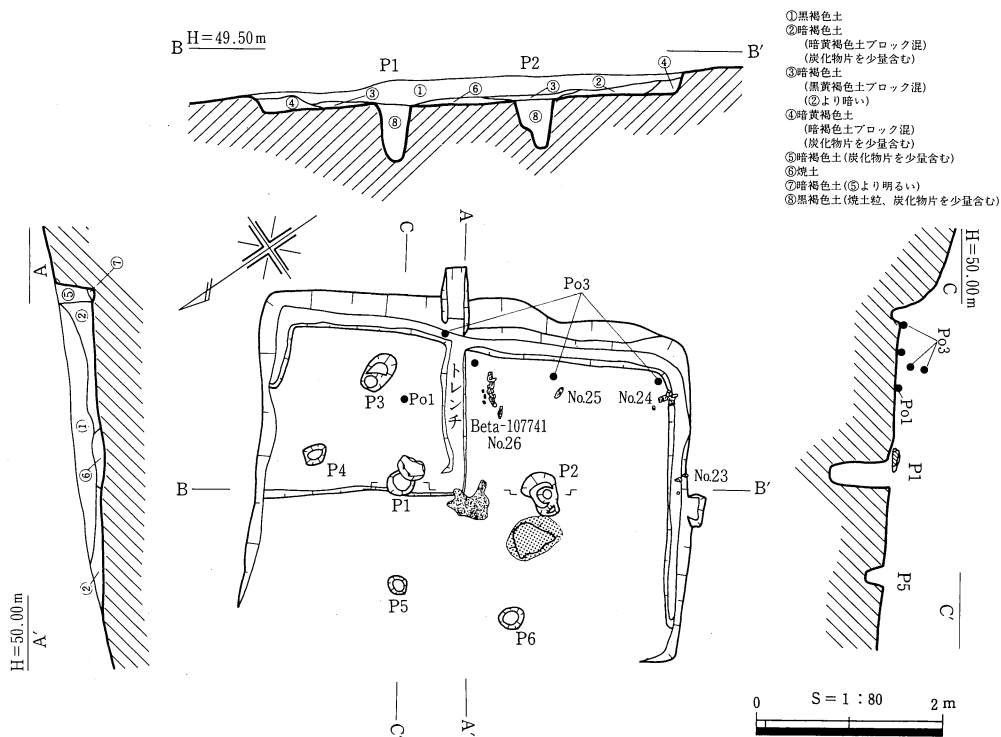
①黒褐色土
②暗褐色土
(暗黄褐色土ブロック混)
(炭化物片を少量含む)
③暗褐色土
(黒黄褐色土ブロック混)
(②より暗い)
④暗黄褐色土
(暗褐色土ブロック混)
(炭化物片を少量含む)
⑤暗褐色土(炭化物片を少量含む)
⑥焼土
⑦暗褐色土(⑤より明るい)
⑧黒褐色土(焼土粒、炭化物片を少量含む)

B H=49.50m
B′
P1
P2
④ ③ ① ⑥ ③ ② ④
⑧ ⑧

A
⑦
⑤
②
①
⑥
②
H=50.00m
A′

C
A
Po3
トレンチ
P3
Po1
No.25
No.24
Beta-107741
No.26
P4
P2
No.23
B
B′
P1
P5
P6
C
A′

H=50.00m
C
Po3
Po1
P1
P5
C′

0 S=1:80 2m